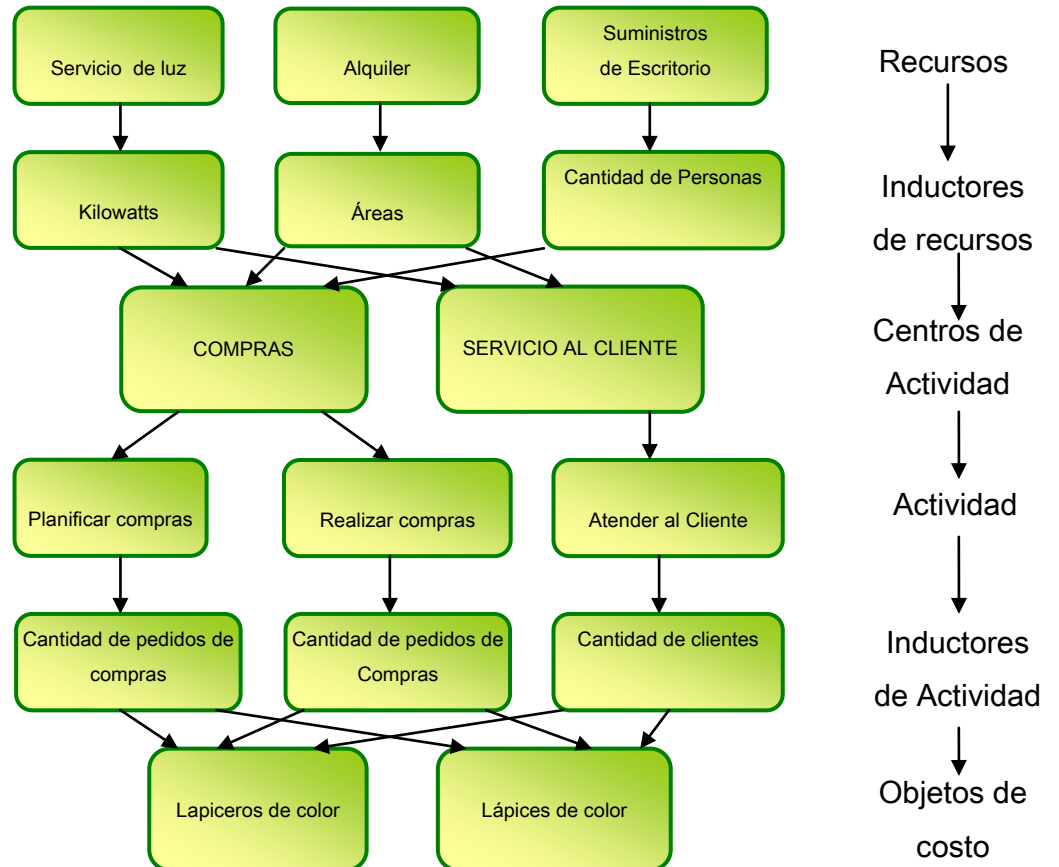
Servicio de luz

Alquiler

Suministros de Escritorio

Kilowatts

Áreas

Cantidad de Personas

COMPRAS

SERVICIO AL CLIENTE

Planificar compras

Realizar compras

Atender al Cliente

Cantidad de pedidos de compras

Cantidad de pedidos de Compras

Cantidad de clientes

Lapiceros de color

Lápices de color

Recursos

Inductores de recursos

Centros de Actividad

Actividad

Inductores de Actividad

Objetos de costo